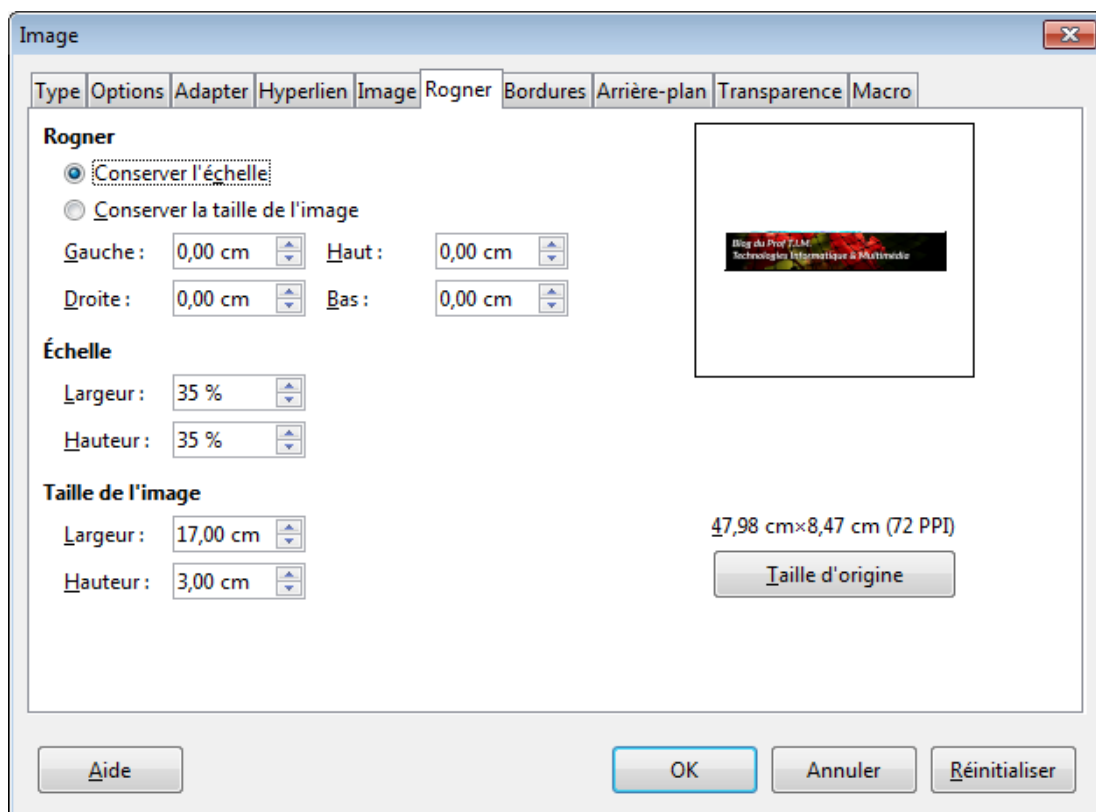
Image

Type Options Adapter Hyperlien Image Rogner Bordures Arrière-plan Transparence Macro

Rogner

Conserver l'échelle

Conserver la taille de l'image

Gauche : 0,00 cm Haut : 0,00 cm

Droite : 0,00 cm Bas : 0,00 cm

Échelle

Largeur : 35 %

Hauteur : 35 %

Taille de l'image

Largeur : 17,00 cm

Hauteur : 3,00 cm

Blog du Prof T.I.M.
Technologies Informatique & Multimédia

47,98 cm×8,47 cm (72 PPI)

Taille d'origine

Aide

OK

Annuler

Réinitialiser